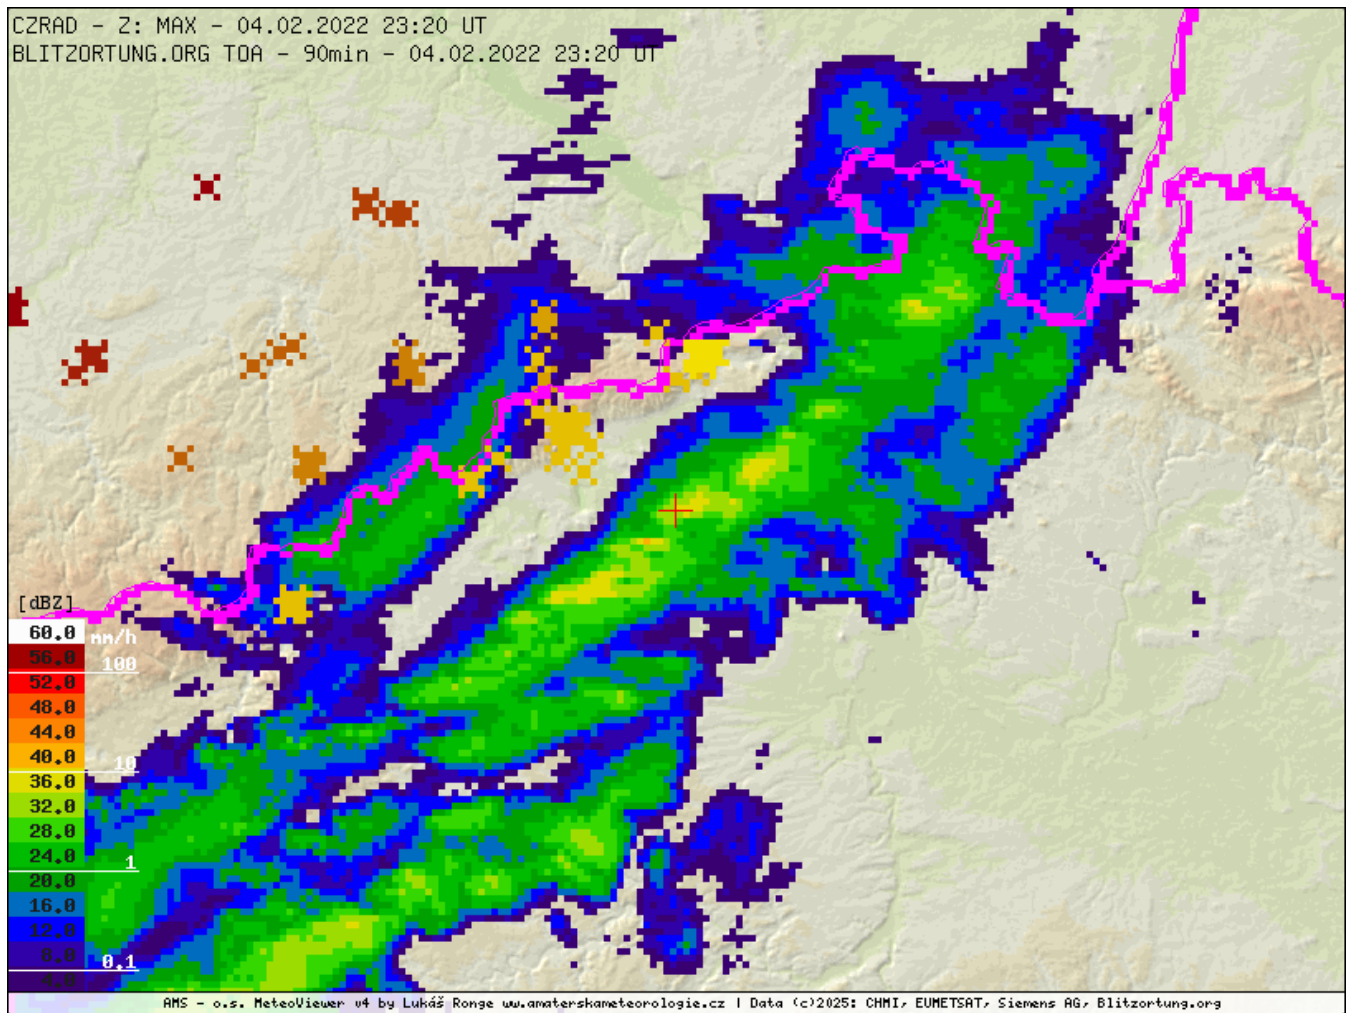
CZRAD - Z: MAX - 04.02.2022 23:20 UT
BLITZORTUNG.ORG TOA - 90min - 04.02.2022 23:20 UT

[dBZ]
60.0
mm/h
56.0
100
52.0
48.0
44.0
40.0
10
36.0
32.0
28.0
24.0
1
20.0
16.0
12.0
8.0
0.1
4.0

AMS - o.s. MeteoViewer v4 by Lukáš Ronge www.amaterskameteorologie.cz | Data (c)2025: CHMI, EUMETSAT, Siemens AG, Blitzortung.org